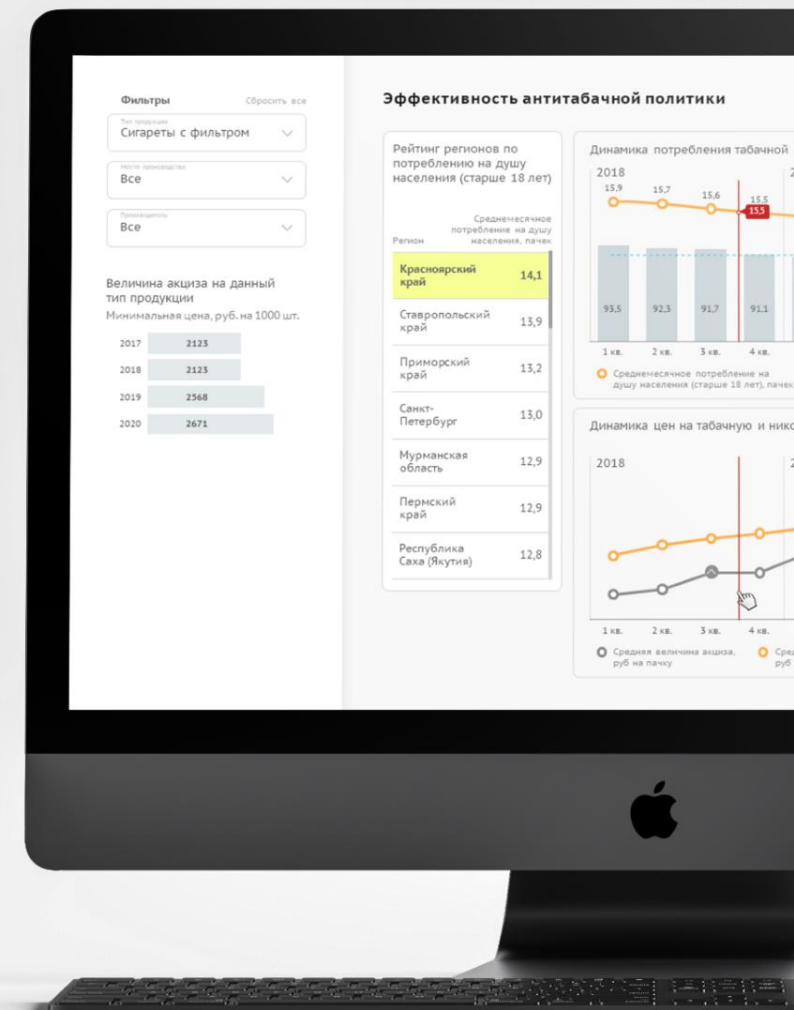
Фильтры
Сбросить все

Тип продукции
Сигареты с фильтром

Место производства
Все

Производитель
Все

Величина акциза на данный тип продукции
Минимальная цена, руб. на 1000 шт.

| | |
|---|---|
| 2017 | 2123 |
| 2018 | 2123 |
| 2019 | 2568 |
| 2020 | 2671 |

Эффективность антитабачной политики

Рейтинг регионов по потреблению на душу населения (старше 18 лет)

| Регион | Среднемесячное потребление на душу населения, пачек |
|---|---|
| Красноярский край | 14,1 |
| Ставропольский край | 13,9 |
| Приморский край | 13,2 |
| Санкт-Петербург | 13,0 |
| Мурманская область | 12,9 |
| Пермский край | 12,9 |
| Республика Саха (Якутия) | 12,8 |

Динамика потребления табачной
2018
15,9 15,7 15,6 15,5 15,5
93,5 92,3 91,7 91,1
1 кв. 2 кв. 3 кв. 4 кв.
Среднемесячное потребление на душу населения (старше 18 лет), пачек

Динамика цен на табачную и нико
2018
1 кв. 2 кв. 3 кв. 4 кв.
Средняя величина акциза, руб на пачку
Сре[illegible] руб